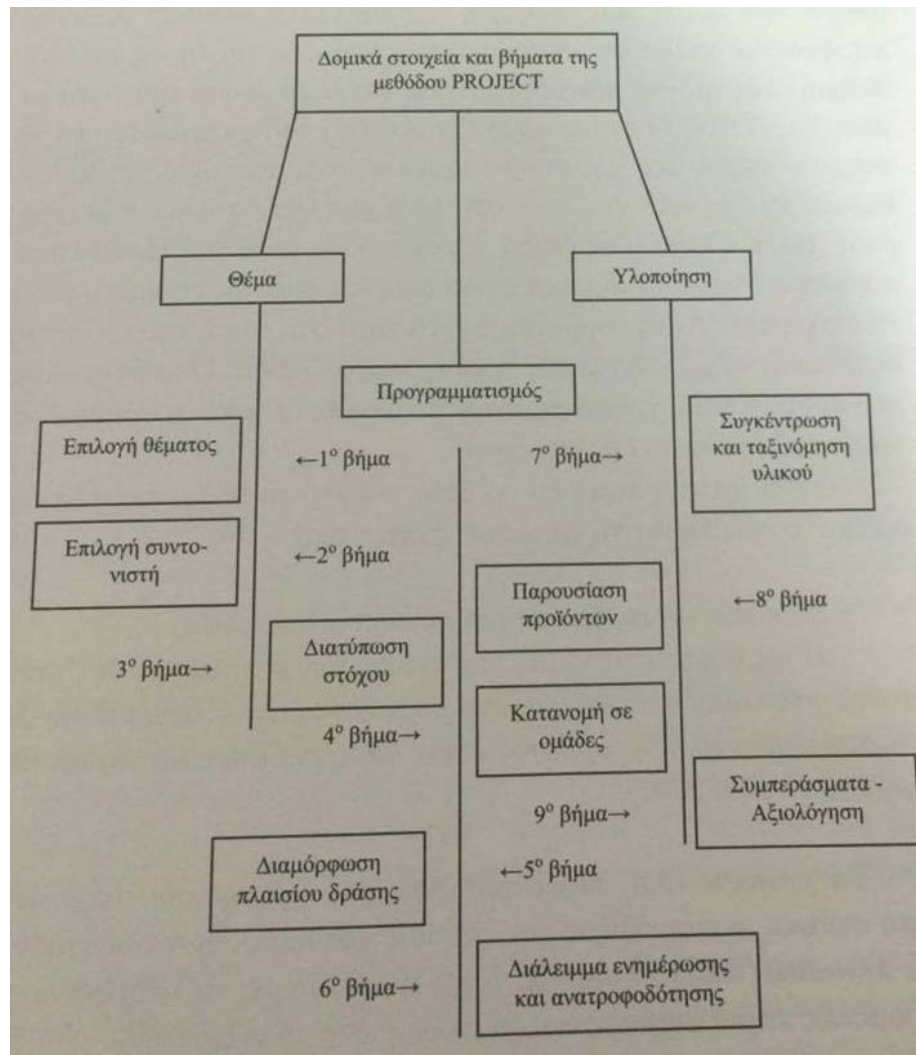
Δομικά στοιχεία και βήματα της μεθόδου PROJECT

Θέμα

Υλοποίηση

Προγραμματισμός

Επιλογή θέματος

←1$^{ο}$ βήμα

7$^{ο}$ βήμα→

Συγκέντρωση και ταξινόμηση υλικού

Επιλογή συντονιστή

←2$^{ο}$ βήμα

Παρουσίαση προϊόντων

←8$^{ο}$ βήμα

3$^{ο}$ βήμα→

Διατύπωση στόχου

Κατανομή σε ομάδες

4$^{ο}$ βήμα→

Συμπεράσματα - Αξιολόγηση

9$^{ο}$ βήμα→

Διαμόρφωση πλαισίου δράσης

←5$^{ο}$ βήμα

6$^{ο}$ βήμα→

Διάλειμμα ενημέρωσης και ανατροφοδότησης